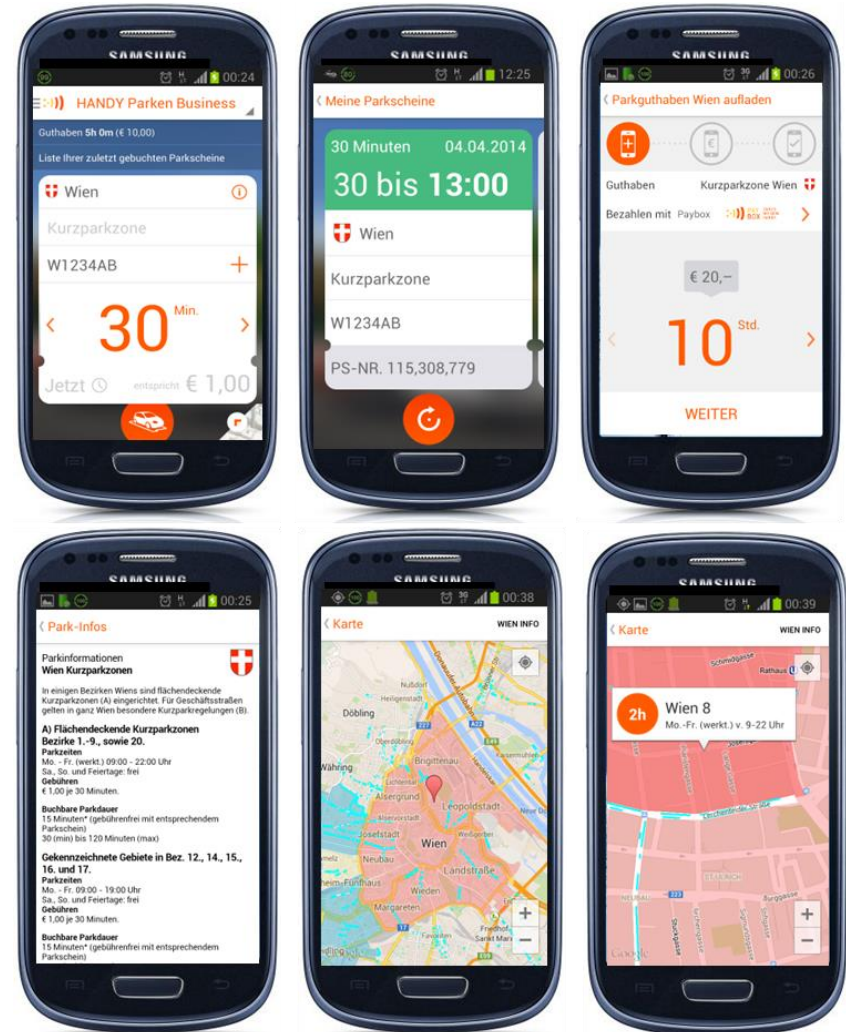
SAMSUNG

00:24

HANDY Parken Business

Guthaben 5h 0m (€ 10,00)

Liste Ihrer zuletzt gebuchten Parkscheine

Wien

Kurzparkzone

W1234AB

30 Min.

Jetzt

entspricht € 1,00

SAMSUNG

12:25

Meine Parkscheine

30 Minuten 04.04.2014

30 bis 13:00

Wien

Kurzparkzone

W1234AB

PS-NR. 115,308,779

SAMSUNG

00:26

Parkguthaben Wien aufladen

Guthaben

Kurzparkzone Wien

Bezahlen mit Paybox

€ 20,–

10 Std.

WEITER

SAMSUNG

00:25

Park-Infos

Parkinformationen
Wien Kurzparkzonen

In einigen Bezirken Wiens sind flächendeckende Kurzparkzonen (A) eingerichtet. Für Geschäftsstraßen gelten in ganz Wien besondere Kurzparkregelungen (B).

A) Flächendeckende Kurzparkzonen Bezirke 1.-9., sowie 20.
Parkzeiten
Mo. - Fr. (werkt.) 09:00 - 22:00 Uhr
Sa., So. und Feiertage: frei
Gebühren
€ 1,00 je 30 Minuten.

Buchbare Parkdauer
15 Minuten* (gebührenfrei mit entsprechendem Parkschein)
30 (min) bis 120 Minuten (max)

Gekennzeichnete Gebiete in Bez. 12., 14., 15., 16. und 17.
Parkzeiten
Mo. - Fr. 09:00 - 19:00 Uhr
Sa., So. und Feiertage: frei
Gebühren
€ 1,00 je 30 Minuten.

Buchbare Parkdauer
15 Minuten* (gebührenfrei mit entsprechendem Parkschein)

SAMSUNG

00:38

Karte

WIEN INFO

Döbling

Währing

Alsergrund

Brigittenau

Leopoldstadt

Josefstadt

Wien

Neubau

Landstraße

Wieden

Margareten

SAMSUNG

00:39

Karte

WIEN INFO

2h

Wien 8

Mo.-Fr. (werkt.) v. 9-22 Uhr

Rathaus

Google